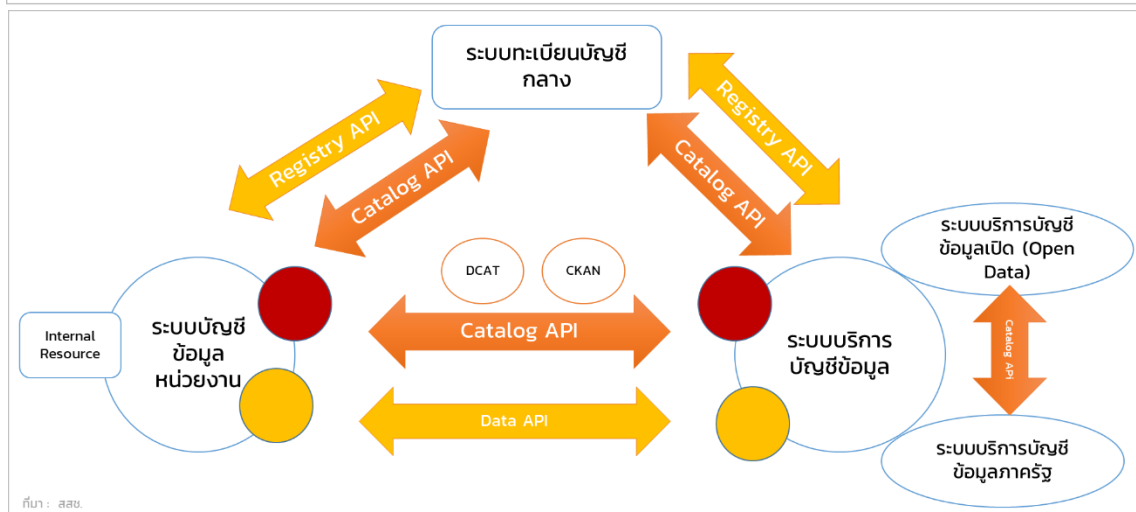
ระบบทะเบียนบัญชีกลาง

Registry API

Catalog API

Catalog API

Registry API

ระบบบริการบัญชีข้อมูลเปิด (Open Data)

DCAT

CKAN

Internal Resource

ระบบบัญชีข้อมูลหน่วยงาน

Catalog API

ระบบบริการบัญชีข้อมูล

Catalog API

Data API

ระบบบริการบัญชีข้อมูลภาครัฐ

ที่มา : สสช.